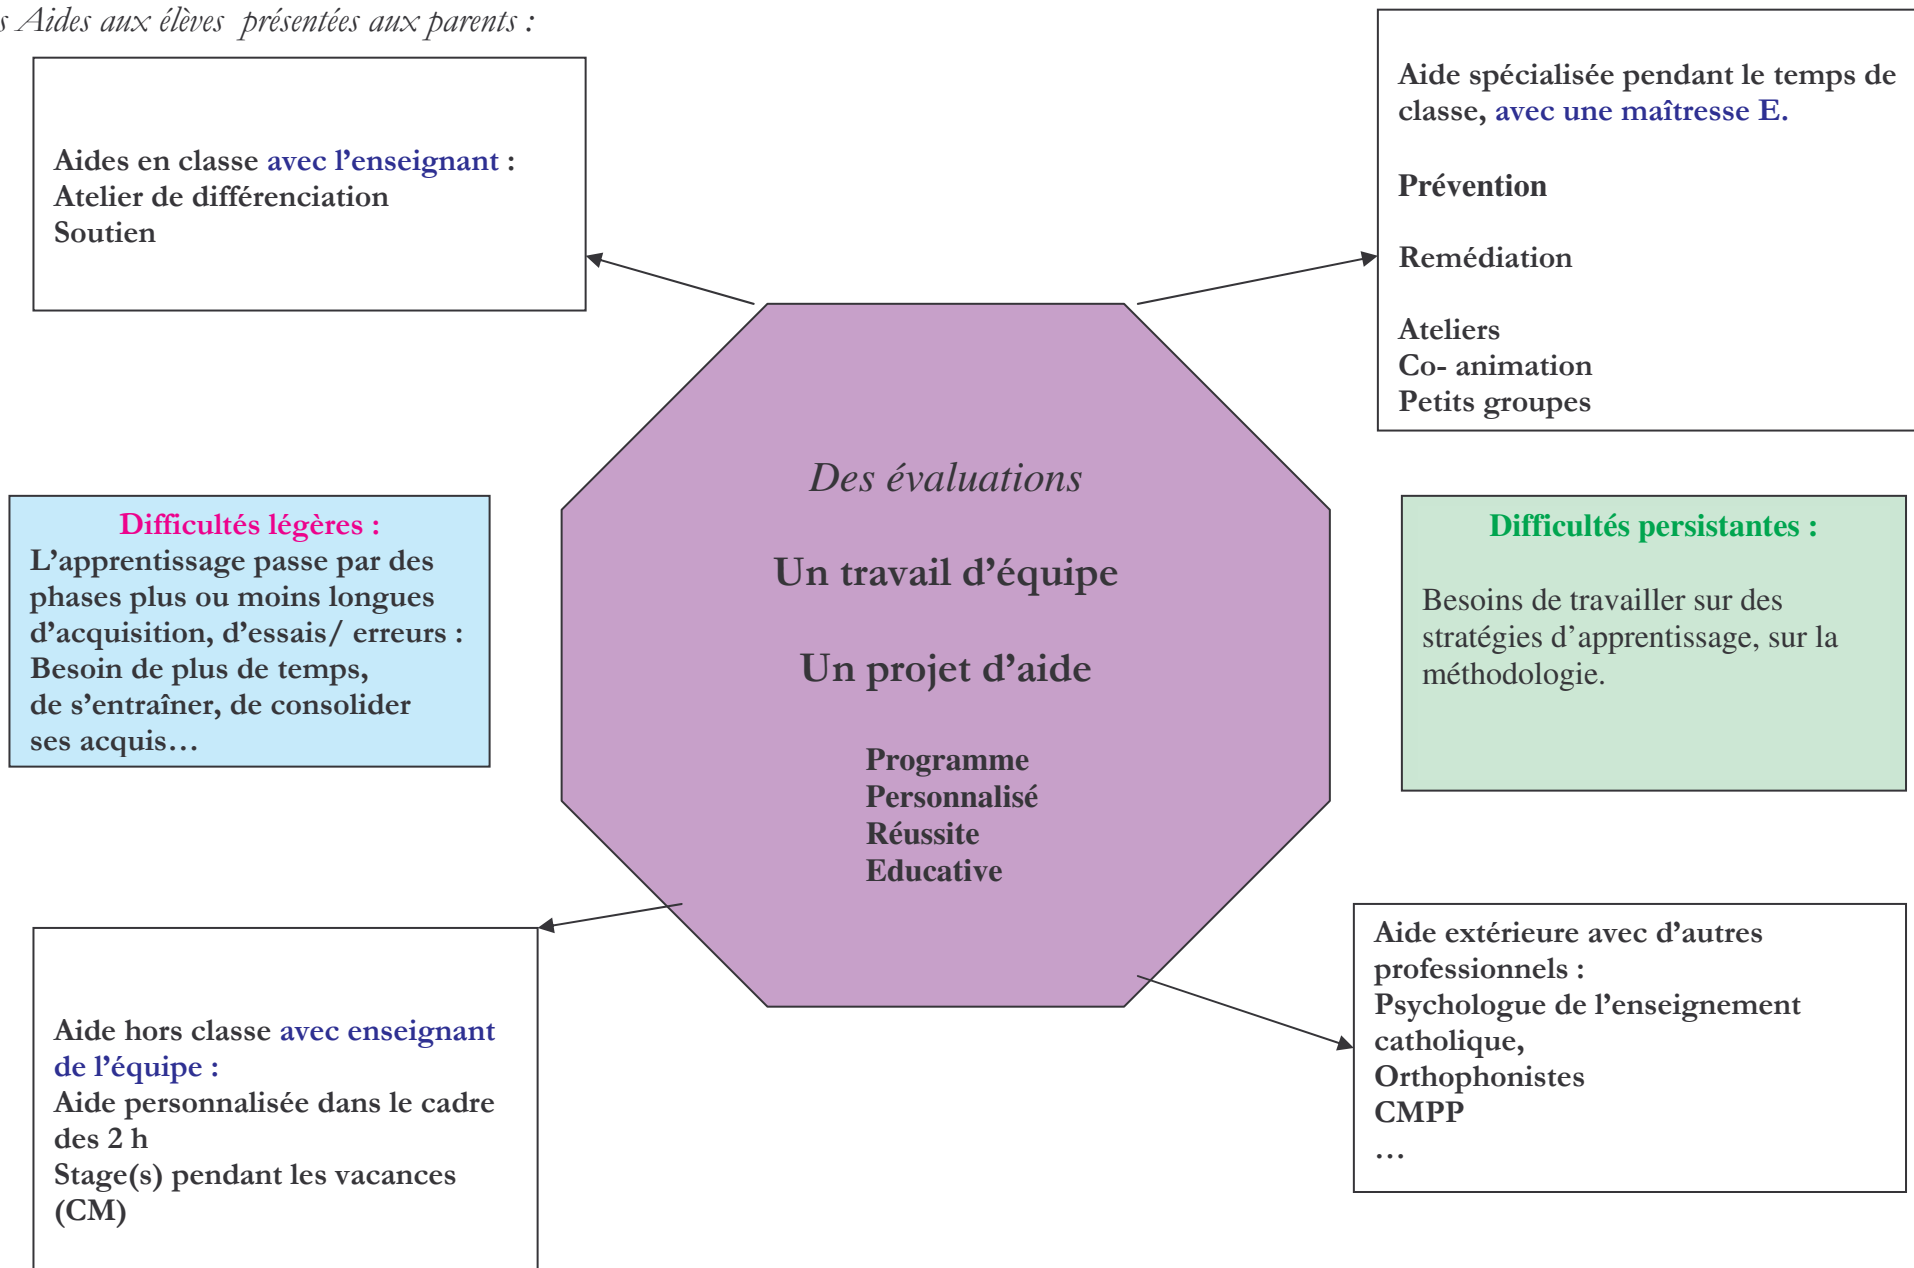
s Aides aux élèves présentées aux parents :

Aides en classe avec l'enseignant :
Atelier de différenciation
Soutien

Aide spécialisée pendant le temps de classe, avec une maîtresse E.

Prévention

Remédiation

Ateliers
Co- animation
Petits groupes

Difficultés légères :
L'apprentissage passe par des phases plus ou moins longues d'acquisition, d'essais/ erreurs :
Besoin de plus de temps,
de s'entraîner, de consolider ses acquis…

Des évaluations

Un travail d'équipe

Un projet d'aide

Programme
Personnalisé
Réussite
Educative

Difficultés persistantes :

Besoins de travailler sur des stratégies d'apprentissage, sur la méthodologie.

Aide hors classe avec enseignant de l'équipe :
Aide personnalisée dans le cadre des 2 h
Stage(s) pendant les vacances (CM)

Aide extérieure avec d'autres professionnels :
Psychologue de l'enseignement catholique,
Orthophonistes
CMPP
…